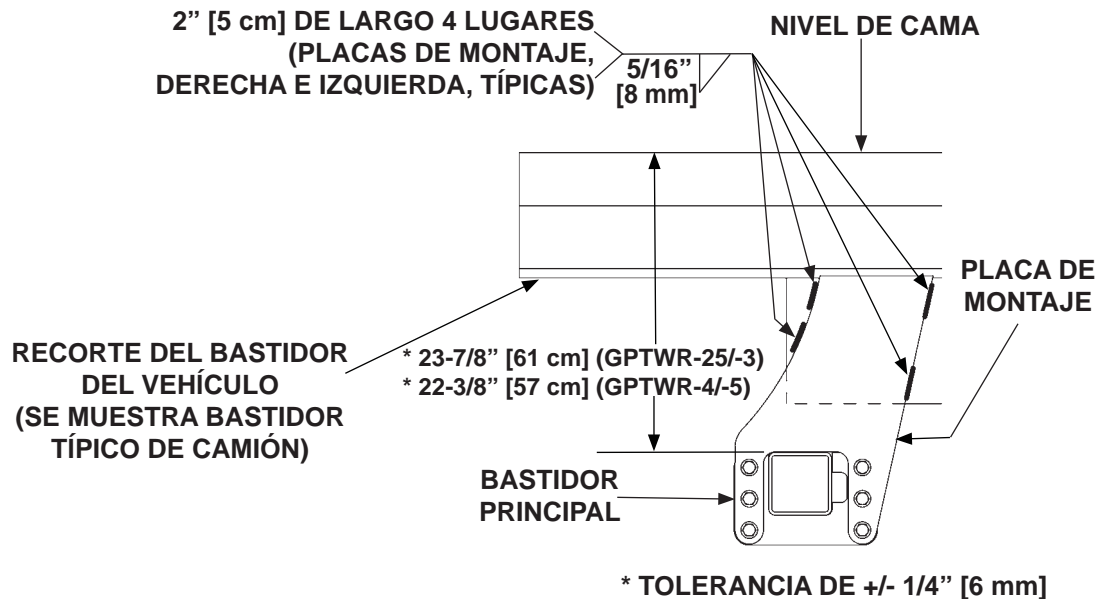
2” [5 cm] DE LARGO 4 LUGARES (PLACAS DE MONTAJE, DERECHA E IZQUIERDA, TÍPICAS)

5/16” [8 mm]

NIVEL DE CAMA

PLACA DE MONTAJE

RECORTE DEL BASTIDOR DEL VEHÍCULO (SE MUESTRA BASTIDOR TÍPICO DE CAMIÓN)

* 23-7/8” [61 cm] (GPTWR-25/-3)
* 22-3/8” [57 cm] (GPTWR-4/-5)

BASTIDOR PRINCIPAL

* TOLERANCIA DE +/- 1/4” [6 mm]